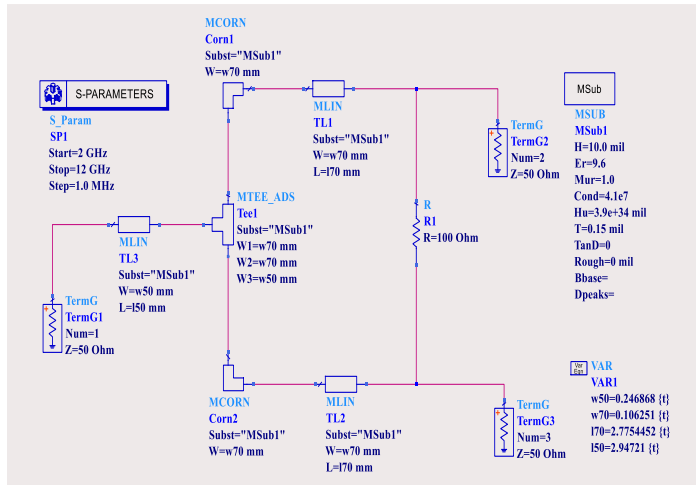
MCORN
Corn1
Subst="MSub1"
W=w70 mm

S-PARAMETERS

S_Param
SP1
Start=2 GHz
Stop=12 GHz
Step=1.0 MHz

MLIN
TL1
Subst="MSub1"
W=w70 mm
L=l70 mm

TermG
TermG2
Num=2
Z=50 Ohm

MSub

MSUB
MSub1
H=10.0 mil
Er=9.6
Mur=1.0
Cond=4.1e7
Hu=3.9e+34 mil
T=0.15 mil
TanD=0
Rough=0 mil
Bbase=
Dpeaks=

MTEE_ADS
Tee1
Subst="MSub1"
W1=w70 mm
W2=w70 mm
W3=w50 mm

R
R1
R=100 Ohm

MLIN
TL3
Subst="MSub1"
W=w50 mm
L=l50 mm

TermG
TermG1
Num=1
Z=50 Ohm

VAR
VAR1
w50=0.246868 {t}
w70=0.106251 {t}
l70=2.7754452 {t}
l50=2.94721 {t}

MCORN
Corn2
Subst="MSub1"
W=w70 mm

MLIN
TL2
Subst="MSub1"
W=w70 mm
L=l70 mm

TermG
TermG3
Num=3
Z=50 Ohm